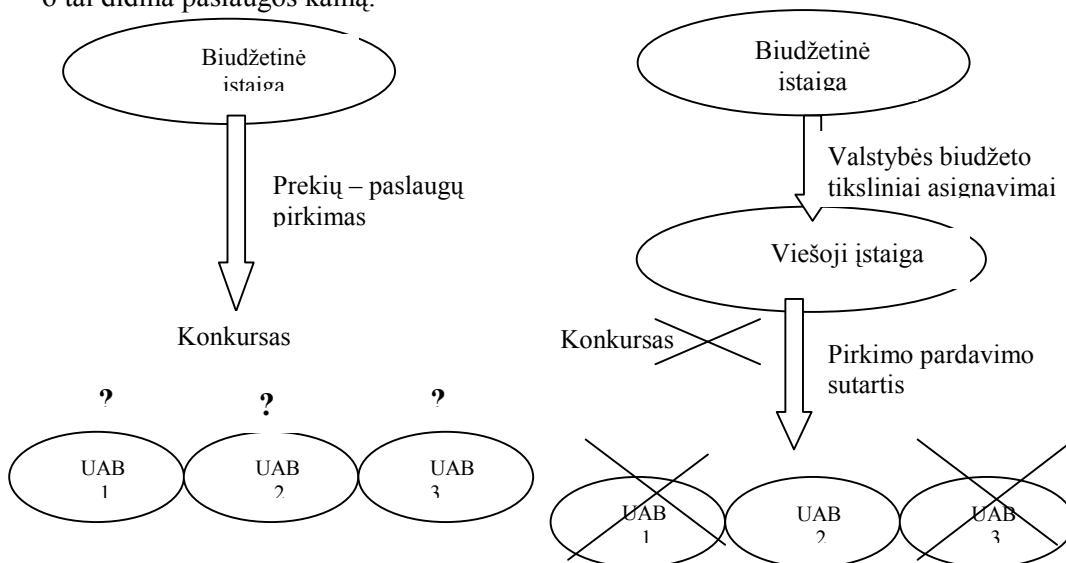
o tai didina paslaugos kainą.

Biudžetinė įstaiga

Prekių – paslaugų pirkimas

Konkursas

? ? ?

UAB 1

UAB 2

UAB 3

Biudžetinė įstaiga

Valstybės biudžeto tiksliniai asignavimai

Viešoji įstaiga

Konkursas

Pirkimo pardavimo sutartis

UAB 1

UAB 2

UAB 3